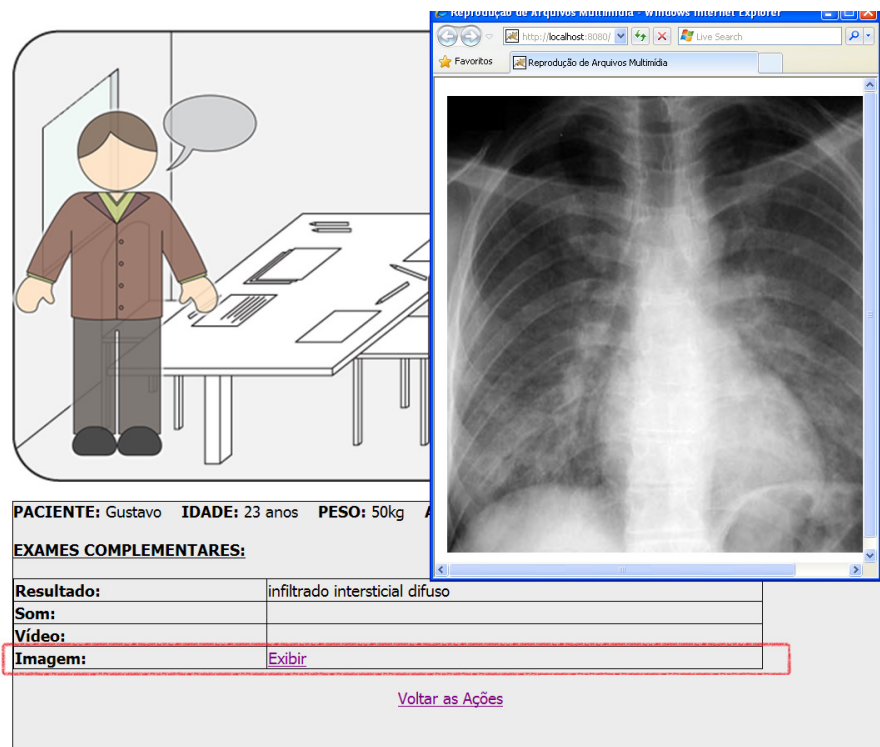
Reprodução de Arquivos Multimídia - Windows Internet Explorer

http://localhost:8080/

Live Search

Favoritos

Reprodução de Arquivos Multimídia

PACIENTE: Gustavo IDADE: 23 anos PESO: 50kg A

EXAMES COMPLEMENTARES:

| Resultado: | infiltrado intersticial difuso |
|---|---|
| Som: | |
| Vídeo: | |
| Imagem: | Exibir |

Voltar as Ações